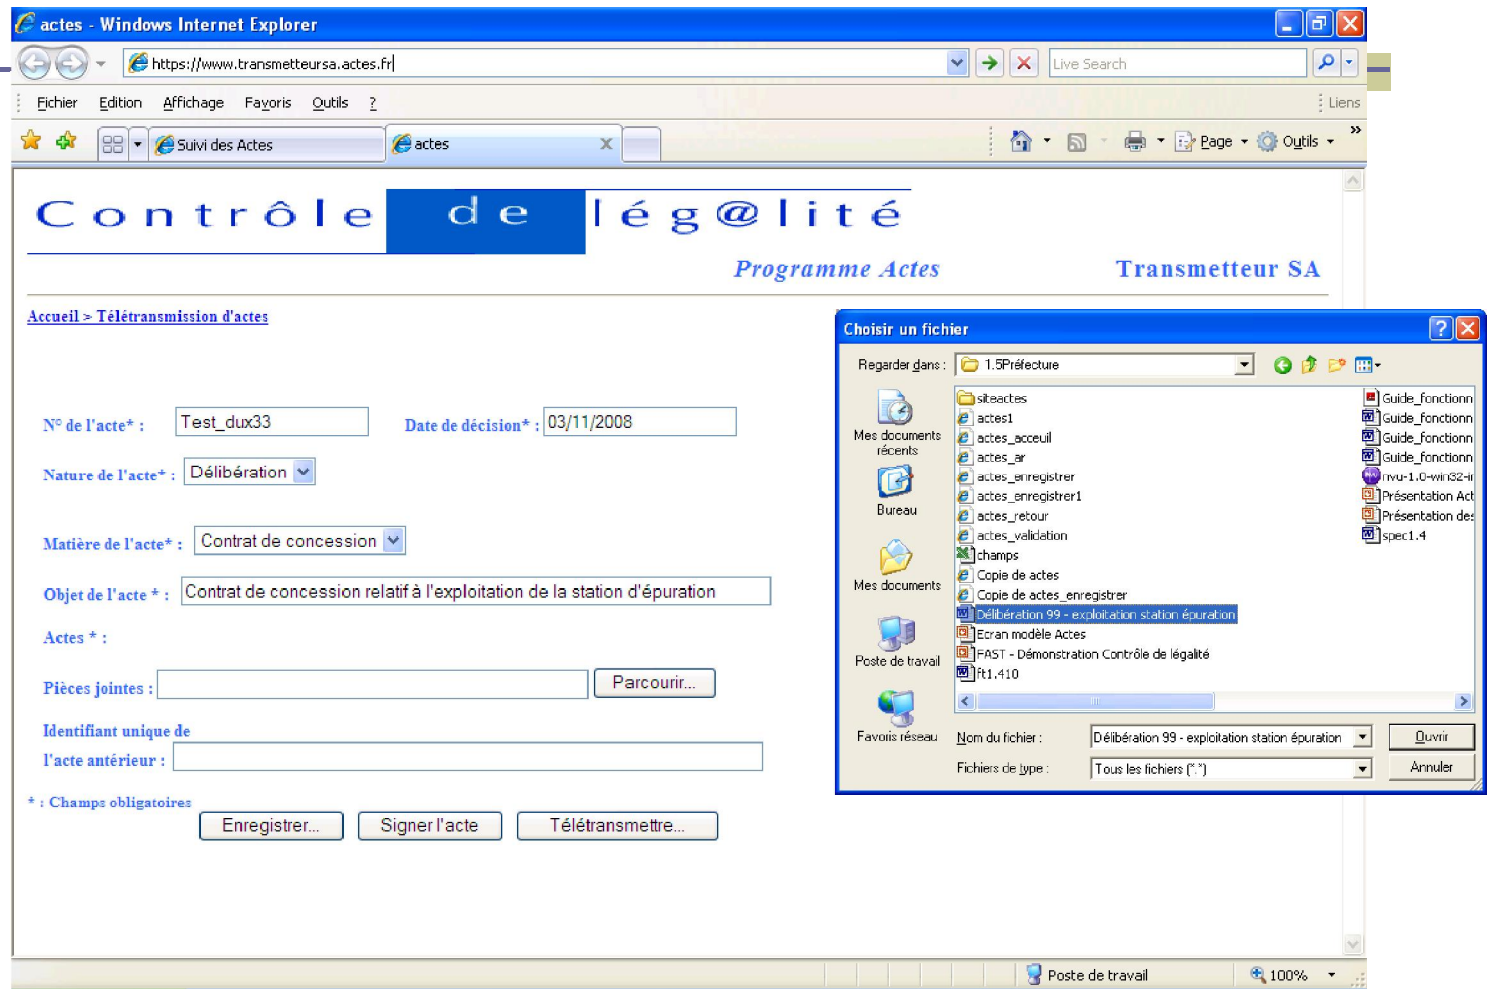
actes - Windows Internet Explorer

https://www.transmetteursa.actes.fr

Live Search

Fichier Edition Affichage Favoris Outils ?

Liens

Suivi des Actes

actes

Page Outils

Contrôle de légalité

Programme Actes

Transmetteur SA

Accueil > Télétransmission d'actes

N° de l'acte* : Test_dux33

Date de décision* : 03/11/2008

Nature de l'acte* : Délibération

Matière de l'acte* : Contrat de concession

Objet de l'acte * : Contrat de concession relatif à l'exploitation de la station d'épuration

Actes * :

Pièces jointes : Parcourir...

Identifiant unique de l'acte antérieur :

* : Champs obligatoires

Enregistrer... Signer l'acte Télétransmettre...

Choisir un fichier

Regarder dans : 1.5Préfecture

Mes documents récents

Bureau

Mes documents

Poste de travail

Favoris réseau

siteactes
actes1
actes_accueil
actes_ar
actes_enregistrer
actes_enregistrer1
actes_retour
actes_validation
champs
Copie de actes
Copie de actes_enregistrer
Délibération 99 - exploitation station épuration
Ecran modèle Actes
FAST - Démonstration Contrôle de légalité
ft1.410
Guide_fonctionn
Guide_fonctionn
Guide_fonctionn
Guide_fonctionn
nvu-1.0-win32-i
Présentation Act
Présentation des
spec1.4

Nom du fichier : Délibération 99 - exploitation station épuration

Ouvrir

Fichiers de type : Tous les fichiers (*.*)

Annuler

Poste de travail

100%